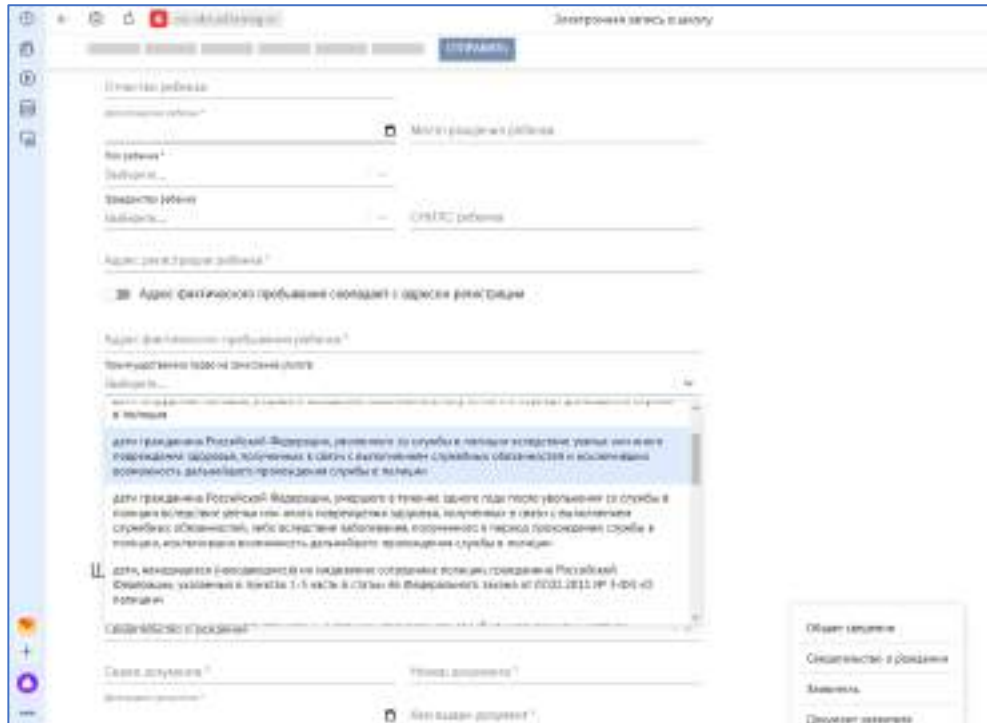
Электронная запись в школу

Отчество ребенка

Дата рождения ребенка *

Место рождения ребенка

Пол ребенка *

Выберите...

Гражданство ребенка

Выберите...

СНИЛС ребенка

Адрес регистрации ребенка *

Адрес фактического пребывания совпадает с адресом регистрации

Адрес фактического пребывания ребенка *

Преимущественное право на зачисление (льгота)

Выберите...

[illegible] в полиции

дети гражданина Российской Федерации, уволенного со службы в полиции вследствие увечья или иного повреждения здоровья, полученных в связи с выполнением служебных обязанностей и исключивших возможность дальнейшего прохождения службы в полиции

дети гражданина Российской Федерации, умершего в течение одного года после увольнения со службы в полиции вследствие увечья или иного повреждения здоровья, полученных в связи с выполнением служебных обязанностей, либо вследствие заболевания, полученного в период прохождения службы в полиции, исключивших возможность дальнейшего прохождения службы в полиции

дети, находящиеся (находившиеся) на иждивении сотрудника полиции, гражданина Российской Федерации, указанных в пунктах 1-5 части 6 статьи 46 Федерального закона от 07.02.2011 № 3-ФЗ «О полиции»

Свидетельство о рождении

Серия документа *

Номер документа *

Дата выдачи документа *

Кем выдан документ *

Общие сведения

Свидетельство о рождении

Заявитель

Документ заявителя